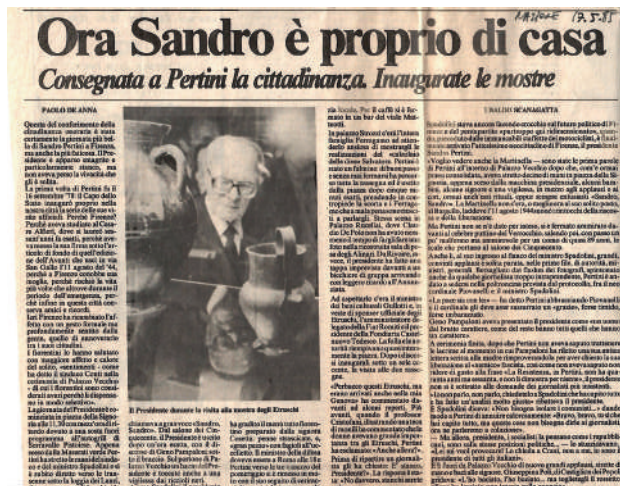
LA NAZIONE 17.5.85

Ora Sandro è proprio di casa

Consegnata a Pertini la cittadinanza. Inaugurate le mostre

PAOLO DE ANNA

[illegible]

Il Presidente durante la visita alla mostra degli Etruschi

UBALDO SCANAGATTA

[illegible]